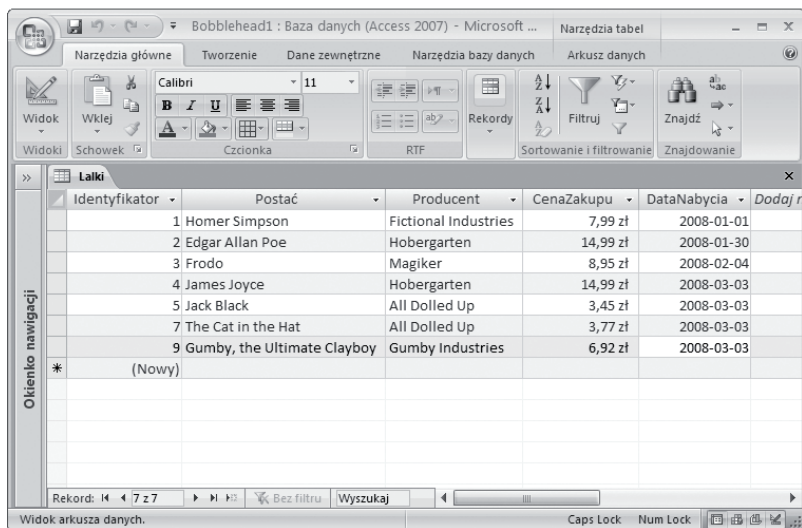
Bobblehead1 : Baza danych (Access 2007) - Microsoft ... Narzędzia tabel

Narzędzia główne Tworzenie Dane zewnętrzne Narzędzia bazy danych Arkusz danych

Widok Wklej Calibri 11 Rekordy Filtruj Znajdź

Widoki Schowek Czcionka RTF Sortowanie i filtrowanie Znajdowanie

Lalki

| Identyfikator | Postać | Producent | CenaZakupu | DataNabycia | Dodaj |
|---|---|---|---|---|---|
| 1 | Homer Simpson | Fictional Industries | 7,99 zł | 2008-01-01 | |
| 2 | Edgar Allan Poe | Hobergarten | 14,99 zł | 2008-01-30 | |
| 3 | Frodo | Magiker | 8,95 zł | 2008-02-04 | |
| 4 | James Joyce | Hobergarten | 14,99 zł | 2008-03-03 | |
| 5 | Jack Black | All Dolled Up | 3,45 zł | 2008-03-03 | |
| 7 | The Cat in the Hat | All Dolled Up | 3,77 zł | 2008-03-03 | |
| 9 | Gumby, the Ultimate Claybov | Gumby Industries | 6,92 zł | 2008-03-03 | |
| * (Nowy) | | | | | |

Okienko nawigacji

Rekord: 7 z 7 Bez filtru Wyszukaj

Widok arkusza danych. Caps Lock Num Lock